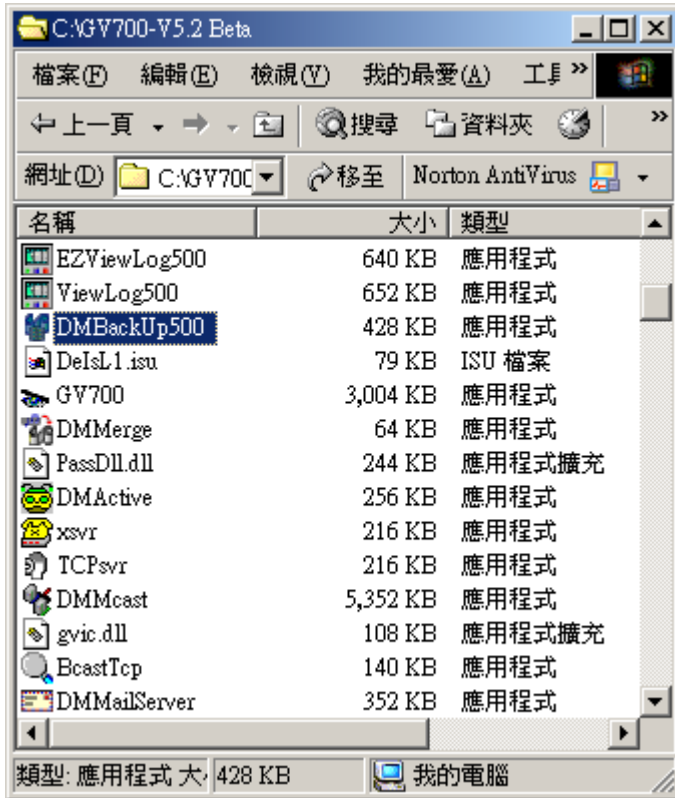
C:\GV700-V5.2 Beta

檔案(F) 編輯(E) 檢視(V) 我的最愛(A) 工具 »

上一頁 搜尋 資料夾 »

網址(D) C:\GV700 移至 Norton AntiVirus

| 名稱 | 大小 | 類型 |
|---|---|---|
| EZViewLog500 | 640 KB | 應用程式 |
| ViewLog500 | 652 KB | 應用程式 |
| DMBackUp500 | 428 KB | 應用程式 |
| DeIsL1.isu | 79 KB | ISU 檔案 |
| GV700 | 3,004 KB | 應用程式 |
| DMMerge | 64 KB | 應用程式 |
| PassDll.dll | 244 KB | 應用程式擴充 |
| DMActive | 256 KB | 應用程式 |
| xsvr | 216 KB | 應用程式 |
| TCPsvr | 216 KB | 應用程式 |
| DMMcast | 5,352 KB | 應用程式 |
| gvic.dll | 108 KB | 應用程式擴充 |
| BcastTcp | 140 KB | 應用程式 |
| DMMailServer | 352 KB | 應用程式 |

類型: 應用程式 大小 428 KB 我的電腦